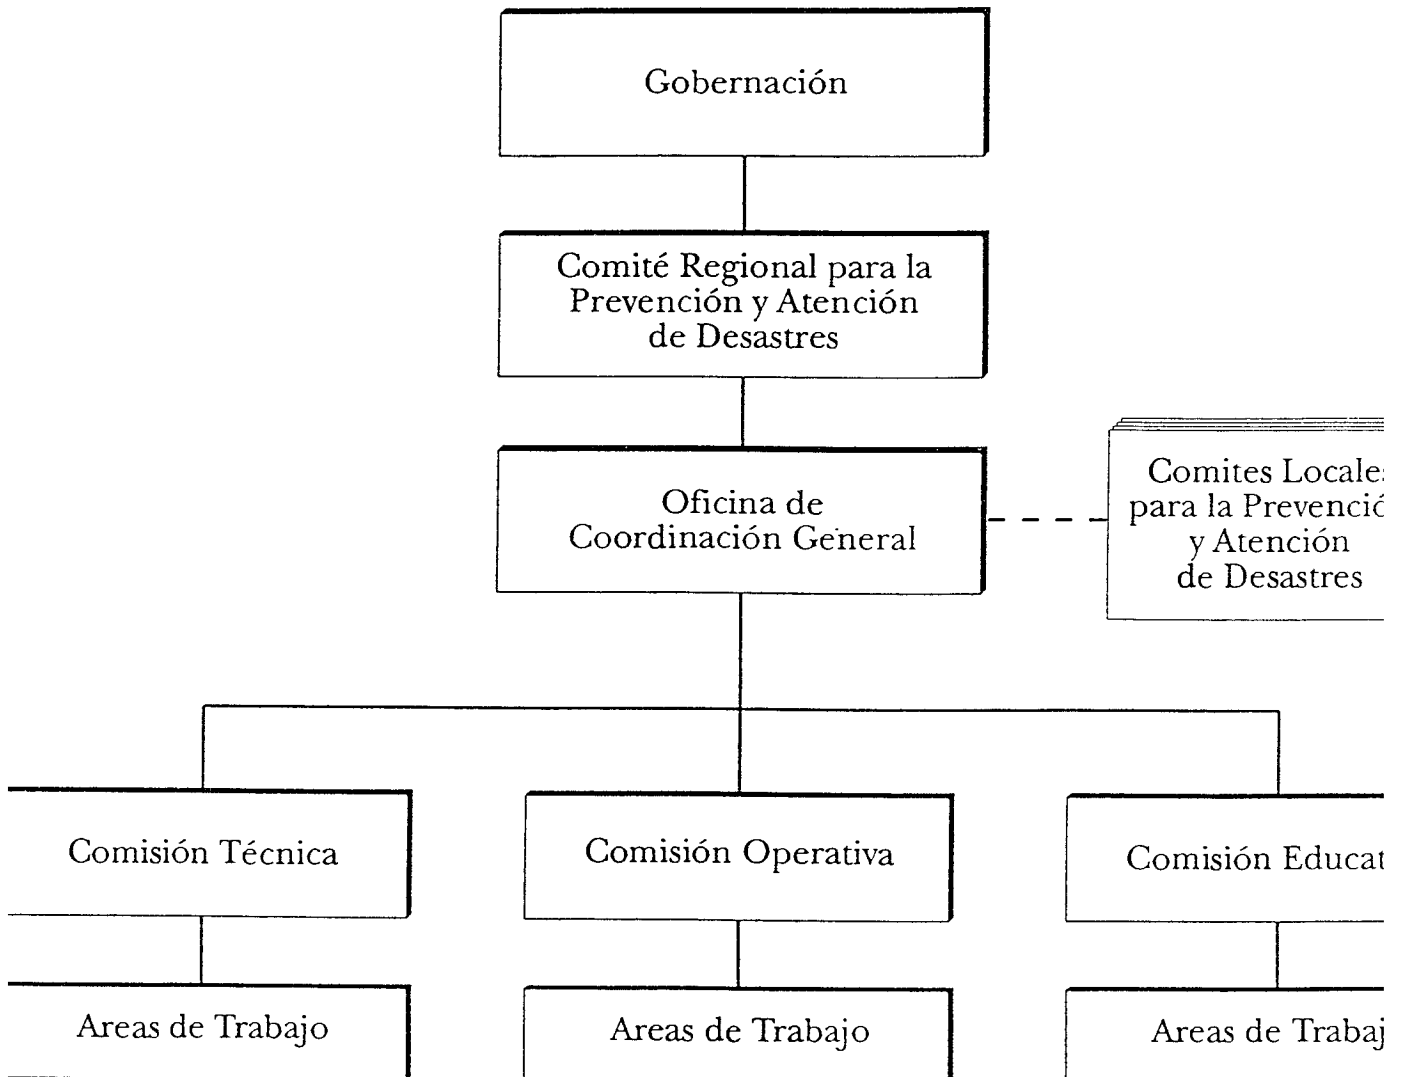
Gobernación

Comité Regional para la Prevención y Atención de Desastres

Oficina de Coordinación General

Comites Locale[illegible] para la Prevenció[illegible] y Atención de Desastres

Comisión Técnica

Comisión Operativa

Comisión Educat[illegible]

Areas de Trabajo

Areas de Trabajo

Areas de Trabaj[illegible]